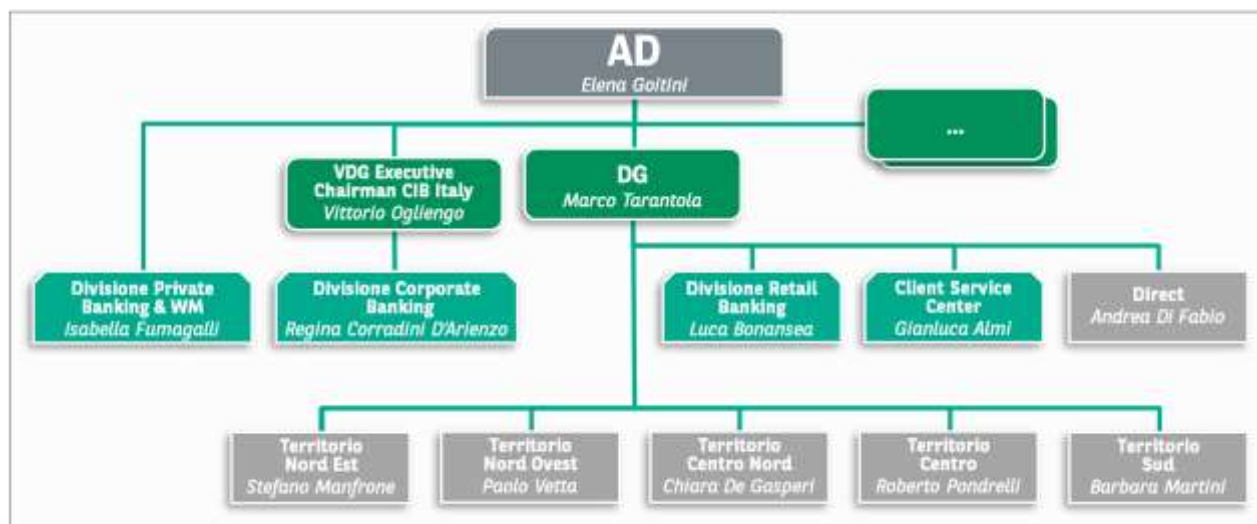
AD
Elena Goitini

...

VDG Executive Chairman CIB Italy
Vittorio Ogliengo

DG
Marco Tarantola

Divisione Private Banking & WM
Isabella Fumagalli

Divisione Corporate Banking
Regina Corradini D'Arienzo

Divisione Retail Banking
Luca Bonansea

Client Service Center
Gianluca Almi

Direct
Andrea Di Fabio

Territorio Nord Est
Stefano Manfrone

Territorio Nord Ovest
Paolo Vetta

Territorio Centro Nord
Chiara De Gasperi

Territorio Centro
Roberto Pondrelli

Territorio Sud
Barbara Martini